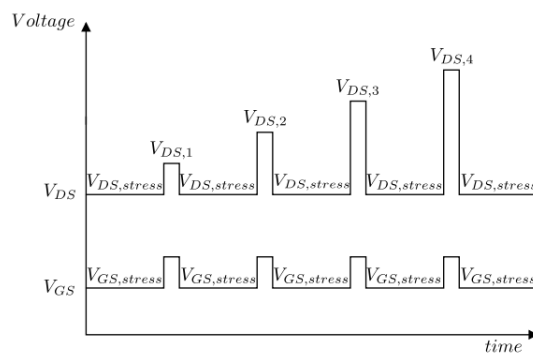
$Voltage$

$V_{DS,4}$

$V_{DS,3}$

$V_{DS,2}$

$V_{DS,1}$

$V_{DS}$ $V_{DS,stress}$ $V_{DS,stress}$ $V_{DS,stress}$ $V_{DS,stress}$ $V_{DS,stres}$

$V_{GS}$ $V_{GS,stress}$ $V_{GS,stress}$ $V_{GS,stress}$ $V_{GS,stress}$ $V_{GS,stres}$

$time$